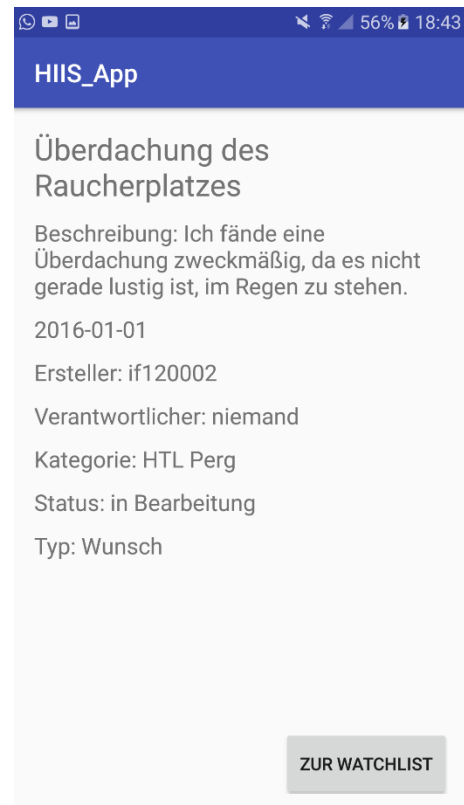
56% 18:43

HIIS_App

Überdachung des Raucherplatzes

Beschreibung: Ich fände eine Überdachung zweckmäßig, da es nicht gerade lustig ist, im Regen zu stehen.

2016-01-01

Ersteller: if120002

Verantwortlicher: niemand

Kategorie: HTL Perg

Status: in Bearbeitung

Typ: Wunsch

ZUR WATCHLIST